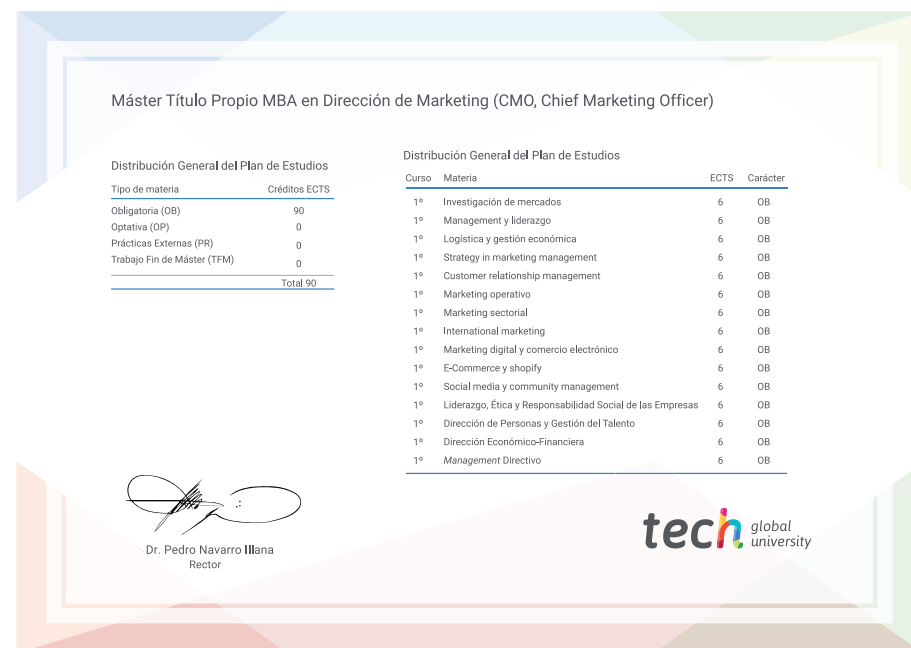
Máster Título Propio MBA en Dirección de Marketing (CMO, Chief Marketing Officer)

Distribución General del Plan de Estudios

| Tipo de materia | Créditos ECTS |
|---|---|
| Obligatoria (OB) | 90 |
| Optativa (OP) | 0 |
| Prácticas Externas (PR) | 0 |
| Trabajo Fin de Máster (TFM) | 0 |
| | Total 90 |

Distribución General del Plan de Estudios

| Curso | Materia | ECTS | Carácter |
|---|---|---|---|
| 1º | Investigación de mercados | 6 | OB |
| 1º | Management y liderazgo | 6 | OB |
| 1º | Logística y gestión económica | 6 | OB |
| 1º | Strategy in marketing management | 6 | OB |
| 1º | Customer relationship management | 6 | OB |
| 1º | Marketing operativo | 6 | OB |
| 1º | Marketing sectorial | 6 | OB |
| 1º | International marketing | 6 | OB |
| 1º | Marketing digital y comercio electrónico | 6 | OB |
| 1º | E-Commerce y shopify | 6 | OB |
| 1º | Social media y community management | 6 | OB |
| 1º | Liderazgo, Ética y Responsabilidad Social de las Empresas | 6 | OB |
| 1º | Dirección de Personas y Gestión del Talento | 6 | OB |
| 1º | Dirección Económico-Financiera | 6 | OB |
| 1º | Management Directivo | 6 | OB |

Dr. Pedro Navarro Illana
Rector

tech global university